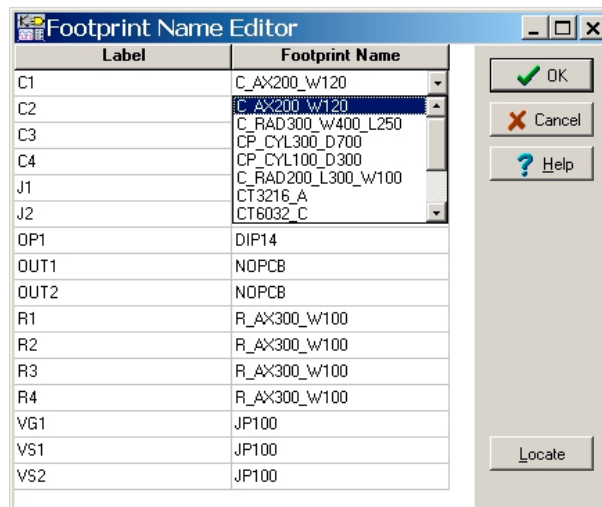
Footprint Name Editor

| Label | Footprint Name |
|---|---|
| C1 | C_AX200_W120 |
| C2 | C_AX200_W120 |
| C3 | C_RAD300_W400_L250 |
| C4 | CP_CYL300_D700 |
| J1 | CP_CYL100_D300 |
| J2 | C_RAD200_L300_W100 |
| | CT3216_A |
| | CT6032_C |
| OP1 | DIP14 |
| OUT1 | NOPCB |
| OUT2 | NOPCB |
| R1 | R_AX300_W100 |
| R2 | R_AX300_W100 |
| R3 | R_AX300_W100 |
| R4 | R_AX300_W100 |
| VG1 | JP100 |
| VS1 | JP100 |
| VS2 | JP100 |

OK
Cancel
Help
Locate